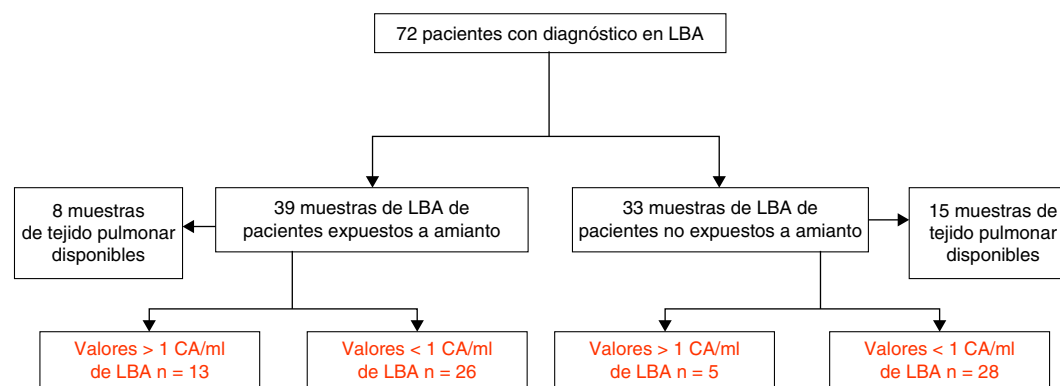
72 pacientes con diagnóstico en LBA

8 muestras de tejido pulmonar disponibles

39 muestras de LBA de pacientes expuestos a amianto

33 muestras de LBA de pacientes no expuestos a amianto

15 muestras de tejido pulmonar disponibles

Valores > 1 CA/ml de LBA n = 13

Valores < 1 CA/ml de LBA n = 26

Valores > 1 CA/ml de LBA n = 5

Valores < 1 CA/ml de LBA n = 28